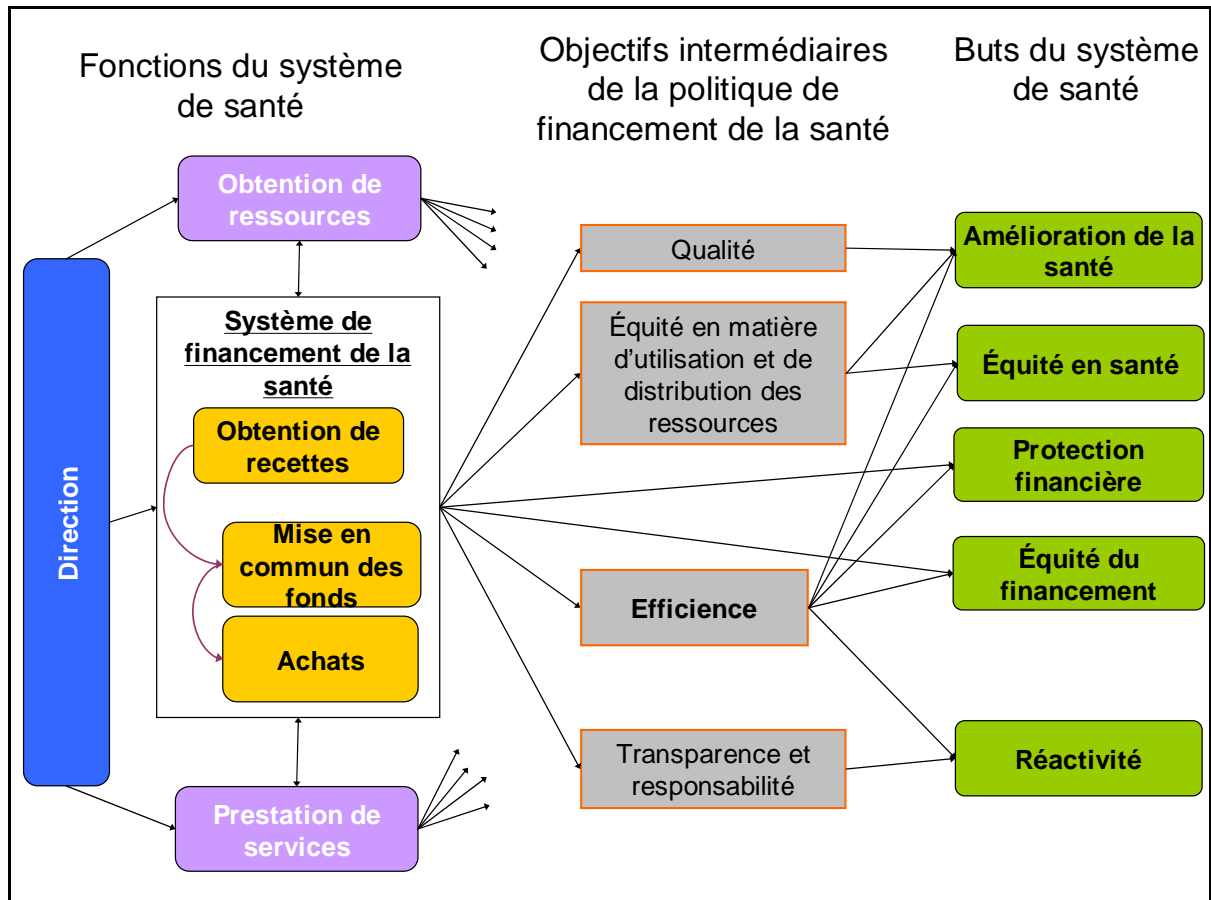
Fonctions du système de santé

Objectifs intermédiaires de la politique de financement de la santé

Buts du système de santé

Obtention de ressources

Direction

Système de financement de la santé

Obtention de recettes

Mise en commun des fonds

Achats

Prestation de services

Qualité

Équité en matière d'utilisation et de distribution des ressources

Efficience

Transparence et responsabilité

Amélioration de la santé

Équité en santé

Protection financière

Équité du financement

Réactivité